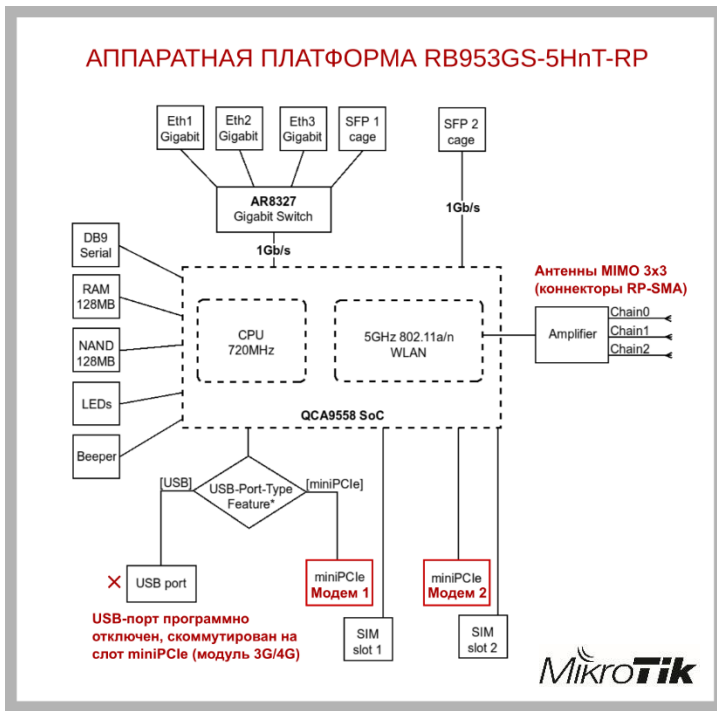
АППАРАТНАЯ ПЛАТФОРМА RB953GS-5HnT-RP

Eth1 Gigabit

Eth2 Gigabit

Eth3 Gigabit

SFP 1 cage

SFP 2 cage

AR8327 Gigabit Switch

1Gb/s

1Gb/s

DB9 Serial

RAM 128MB

NAND 128MB

LEDs

Beeper

CPU 720MHz

5GHz 802.11a/n WLAN

QCA9558 SoC

Антенны MIMO 3x3 (коннекторы RP-SMA)

Amplifier

Chain0

Chain1

Chain2

[USB]

USB-Port-Type Feature*

[miniPCIe]

✕ USB port

miniPCIe Модем 1

miniPCIe Модем 2

SIM slot 1

SIM slot 2

USB-порт программно отключен, скоммутирован на слот miniPCIe (модуль 3G/4G)

MikroTik